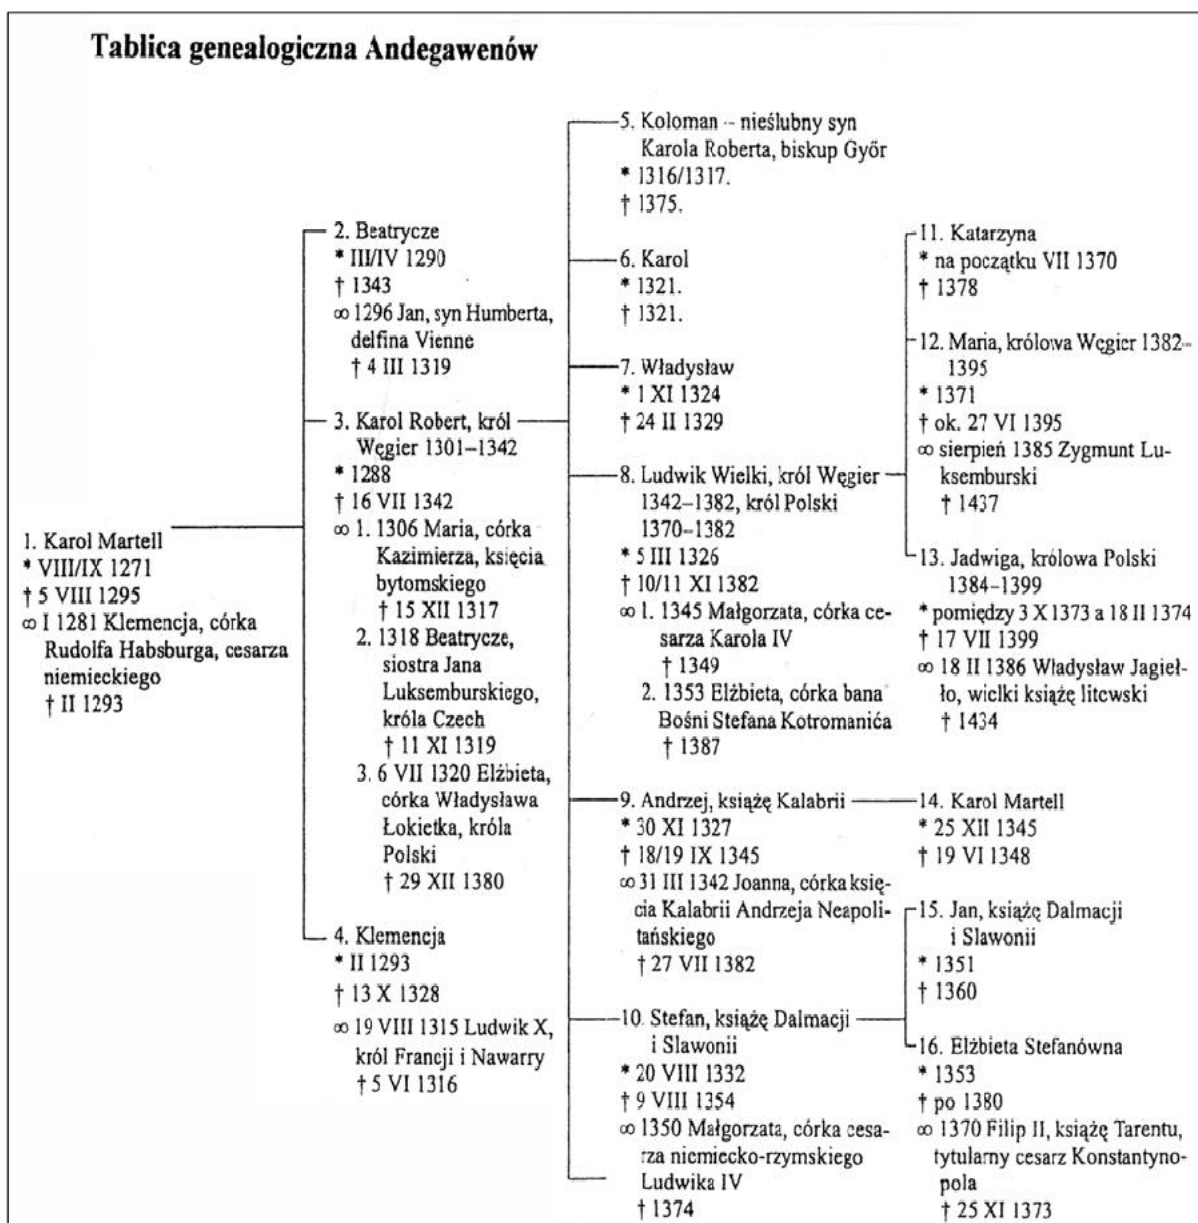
Tablica genealogiczna Andegawenów

1. Karol Martell
* VIII/IX 1271
† 5 VIII 1295
∞ I 1281 Klemencja, córka Rudolfa Habsburga, cesarza niemieckiego
† II 1293

2. Beatrycze
* III/IV 1290
† 1343
∞ 1296 Jan, syn Humberta, delfina Vienne
† 4 III 1319

3. Karol Robert, król Węgier 1301–1342
* 1288
† 16 VII 1342
∞ 1. 1306 Maria, córka Kazimierza, księcia bytomskiego
† 15 XII 1317
2. 1318 Beatrycze, siostra Jana Luksemburskiego, króla Czech
† 11 XI 1319
3. 6 VII 1320 Elżbieta, córka Władysława Łokietka, króla Polski
† 29 XII 1380

4. Klemencja
* II 1293
† 13 X 1328
∞ 19 VIII 1315 Ludwik X, król Franeji i Nawarry
† 5 VI 1316

5. Koloman – nieślubny syn Karola Roberta, biskup Győr
* 1316/1317.
† 1375.

6. Karol
* 1321.
† 1321.

7. Władysław
* 1 XI 1324
† 24 II 1329

8. Ludwik Wielki, król Węgier 1342–1382, król Polski 1370–1382
* 5 III 1326
† 10/11 XI 1382
∞ 1. 1345 Małgorzata, córka cesarza Karola IV
† 1349
2. 1353 Elżbieta, córka bana Bośni Stefana Kotromanića
† 1387

9. Andrzej, książę Kalabrii
* 30 XI 1327
† 18/19 IX 1345
∞ 31 III 1342 Joanna, córka księcia Kalabrii Andrzeja Neapolitańskiego
† 27 VII 1382

10. Stefan, książę Dalmacji i Slawonii
* 20 VIII 1332
† 9 VIII 1354
∞ 1350 Małgorzata, córka cesarza niemiecko-rzymskiego Ludwika IV
† 1374

11. Katarzyna
* na początku VII 1370
† 1378

12. Maria, królowa Węgier 1382–1395
* 1371
† ok. 27 VI 1395
∞ sierpień 1385 Zygmunt Luksemburski
† 1437

13. Jadwiga, królowa Polski 1384–1399
* pomiędzy 3 X 1373 a 18 II 1374
† 17 VII 1399
∞ 18 II 1386 Władysław Jagiełło, wielki książę litewski
† 1434

14. Karol Martell
* 25 XII 1345
† 19 VI 1348

15. Jan, książę Dalmacji i Slawonii
* 1351
† 1360

16. Elżbieta Stefanówna
* 1353
† po 1380
∞ 1370 Filip II, książę Tarentu, tytularny cesarz Konstantynopola
† 25 XI 1373